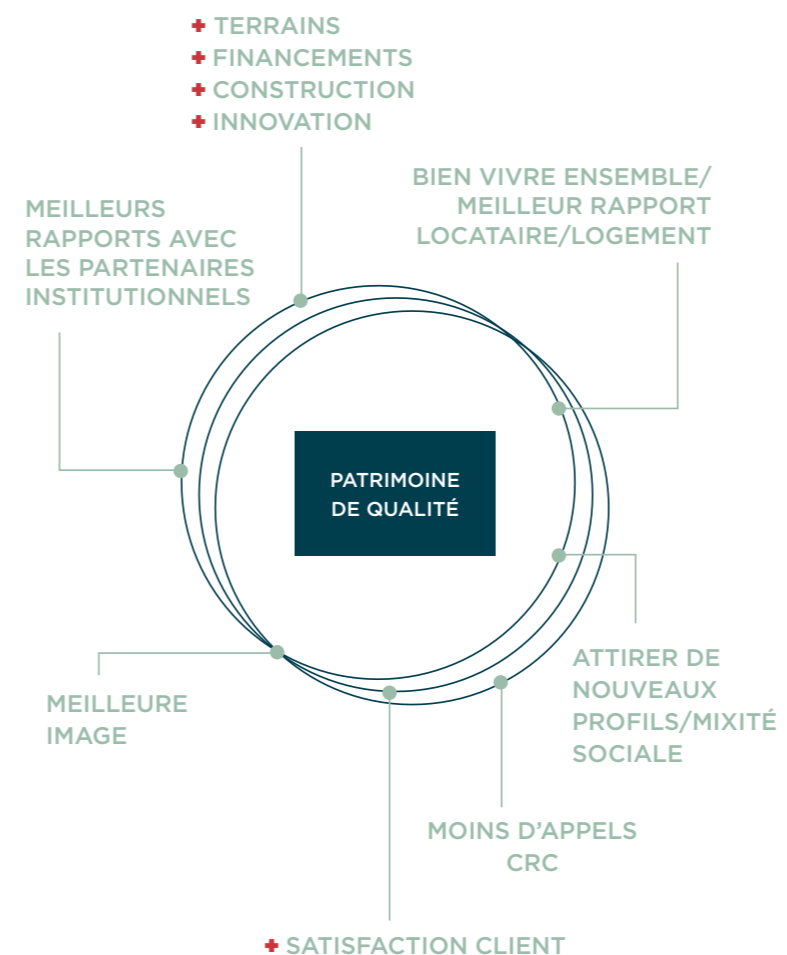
+ TERRAINS
+ FINANCEMENTS
+ CONSTRUCTION
+ INNOVATION

MEILLEURS RAPPORTS AVEC LES PARTENAIRES INSTITUTIONNELS

BIEN VIVRE ENSEMBLE/ MEILLEUR RAPPORT LOCATAIRE/LOGEMENT

PATRIMOINE DE QUALITÉ

ATTIRER DE NOUVEAUX PROFILS/MIXITÉ SOCIALE

MEILLEURE IMAGE

MOINS D'APPELS CRC

+ SATISFACTION CLIENT